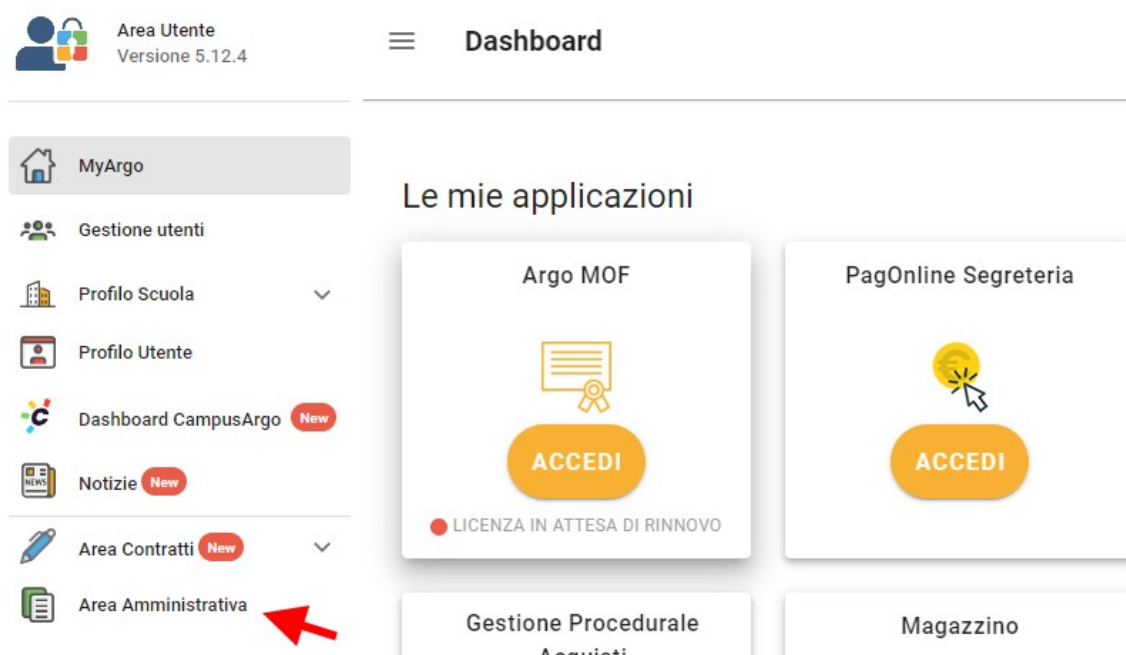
Area Utente
Versione 5.12.4

Dashboard

MyArgo
Gestione utenti
Profilo Scuola
Profilo Utente
Dashboard CampusArgo New
Notizie New
Area Contratti New
Area Amministrativa

Le mie applicazioni

Argo MOF
ACCEDI
LICENZA IN ATTESA DI RINNOVO

PagOnline Segreteria
ACCEDI

Gestione Procedurale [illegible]

Magazzino